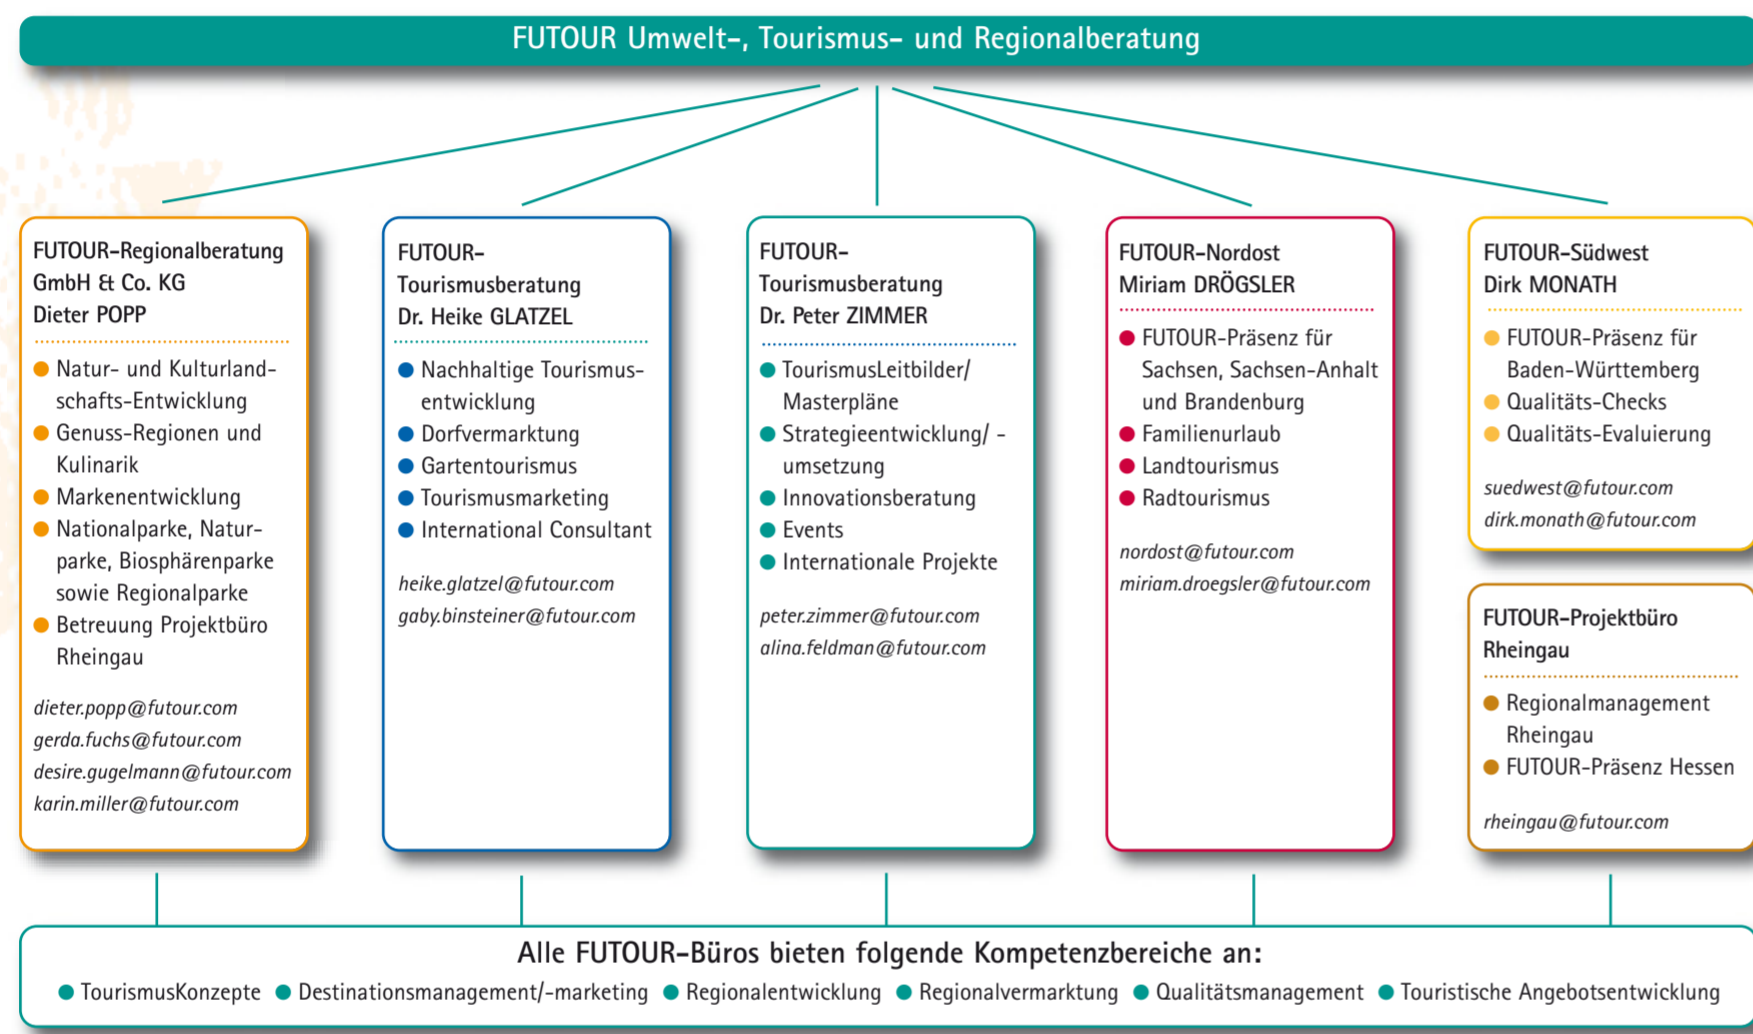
FUTOUR Umwelt-, Tourismus- und Regionalberatung

FUTOUR-Regionalberatung GmbH & Co. KG
Dieter POPP

- Natur- und Kulturlandschafts-Entwicklung
- Genuss-Regionen und Kulinarik
- Markenentwicklung
- Nationalparke, Naturparke, Biosphärenparke sowie Regionalparke
- Betreuung Projektbüro Rheingau

dieter.popp@futour.com
gerda.fuchs@futour.com
desire.gugelmann@futour.com
karin.miller@futour.com

FUTOUR-Tourismusberatung
Dr. Heike GLATZEL

- Nachhaltige Tourismusentwicklung
- Dorfvermarktung
- Gartentourismus
- Tourismusmarketing
- International Consultant

heike.glatzel@futour.com
gaby.binsteiner@futour.com

FUTOUR-Tourismusberatung
Dr. Peter ZIMMER

- TourismusLeitbilder/ Masterpläne
- Strategieentwicklung/ -umsetzung
- Innovationsberatung
- Events
- Internationale Projekte

peter.zimmer@futour.com
alina.feldman@futour.com

FUTOUR-Nordost
Miriam DRÖGSLER

- FUTOUR-Präsenz für Sachsen, Sachsen-Anhalt und Brandenburg
- Familienurlaub
- Landtourismus
- Radtourismus

nordost@futour.com
miriam.droegsler@futour.com

FUTOUR-Südwest
Dirk MONATH

- FUTOUR-Präsenz für Baden-Württemberg
- Qualitäts-Checks
- Qualitäts-Evaluierung

suedwest@futour.com
dirk.monath@futour.com

FUTOUR-Projektbüro Rheingau

- Regionalmanagement Rheingau
- FUTOUR-Präsenz Hessen

rheingau@futour.com

Alle FUTOUR-Büros bieten folgende Kompetenzbereiche an:
- TourismusKonzepte - Destinationsmanagement/-marketing - Regionalentwicklung - Regionalvermarktung - Qualitätsmanagement - Touristische Angebotsentwicklung